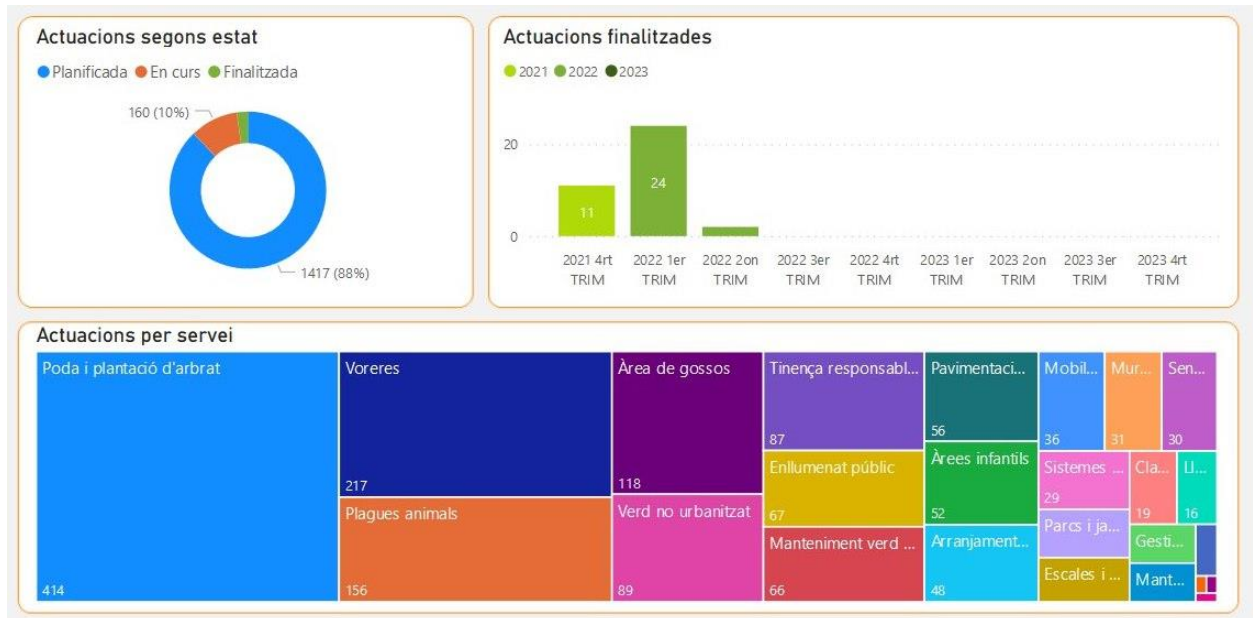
Actuacions segons estat

Planificada En curs Finalitzada

160 (10%)

1417 (88%)

Actuacions finalitzades

2021 2022 2023

20

0

11

24

2021 4rt TRIM
2022 1er TRIM
2022 2on TRIM
2022 3er TRIM
2022 4rt TRIM
2023 1er TRIM
2023 2on TRIM
2023 3er TRIM
2023 4rt TRIM

Actuacions per servei

Poda i plantació d'arbrat
414

Voreres
217

Plagues animals
156

Àrea de gossos
118

Verd no urbanitzat
89

Tinença responsabl...
87

Enllumenat públic
67

Manteniment verd ...
66

Pavimentaci...
56

Àrees infantils
52

Arranjament...
48

Mobil...
36

Mur...
31

Sen...
30

Sistemes ...
29

Cla...
19

Ll...
16

Parcs i ja...

Gesti...

Escales i ...

Mant...